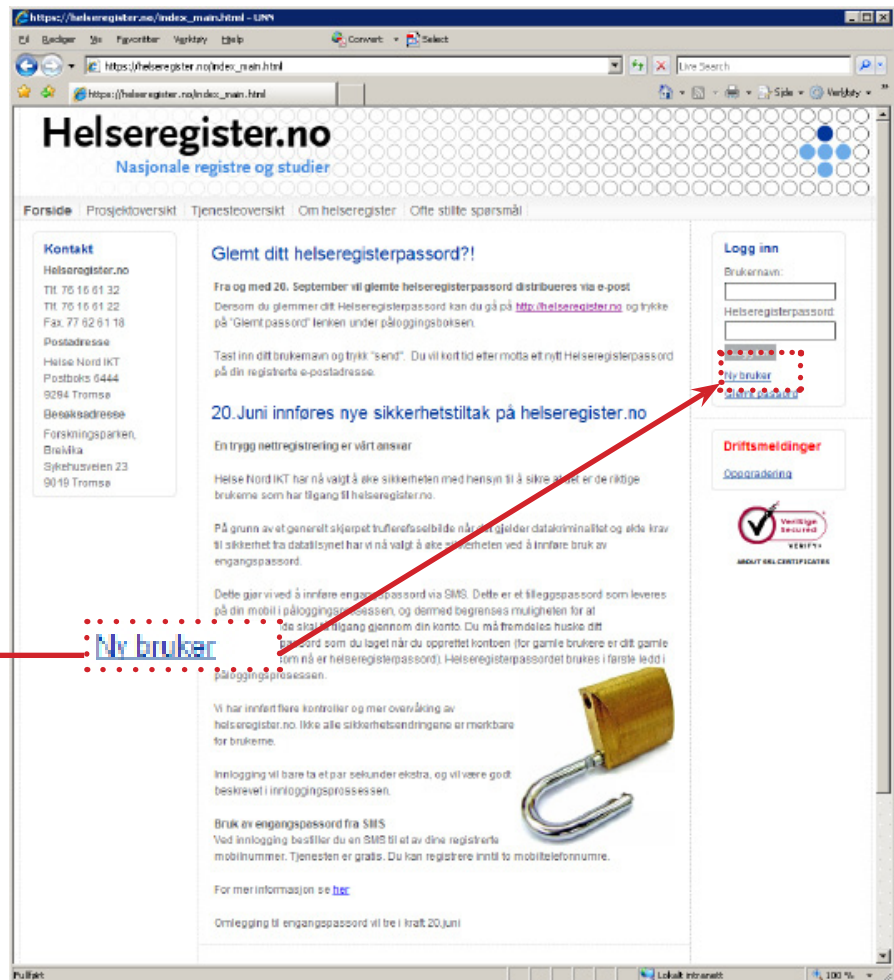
https://helseregister.no/index_main.html - UNN

Fil Rediger Vis Favoritter Verktøy Hjelp Convert Select

https://helseregister.no/index_main.html Live Search

https://helseregister.no/index_main.html

Side Verktøy

Helseregister.no
Nasjonale registre og studier

Forside | Prosjektoversikt | Tjenesteoversikt | Om helseregister | Ofte stilte spørsmål

Kontakt
Helseregister.no
Tlf. 76 16 61 32
Tlf. 76 16 61 22
Fax. 77 62 61 18
Postadresse
Helse Nord IKT
Postboks 6444
9294 Tromsø
Besøksadresse
Forskningsparken, Breivika
Sykehusveien 23
9019 Tromsø

Glemt ditt helseregisterpassord?!

Fra og med 20. September vil glemte helseregisterpassord distribueres via e-post
Dersom du glemmer ditt Helseregisterpassord kan du gå på http://helseregister.no og trykke på "Glemt passord" lenken under påloggingsboksen.

Tast inn ditt brukernavn og trykk "send". Du vil kort tid etter motta ett nytt Helseregisterpassord på din registrerte e-postadresse.

20.Juni innføres nye sikkerhetstiltak på helseregister.no

En trygg nettregistrering er vårt ansvar

Helse Nord IKT har nå valgt å øke sikkerheten med hensyn til å sikre at det er de riktige brukerne som har tilgang til helseregister.no.

På grunn av et generelt skjerpet trusselbilde når det gjelder datakriminalitet og økte krav til sikkerhet fra datatilsynet har vi nå valgt å øke sikkerheten ved å innføre bruk av engangspassord.

Dette gjør vi ved å innføre engangspassord via SMS. Dette er et tilleggspassord som leveres på din mobil i påloggingsprosessen, og dermed begrenses muligheten for at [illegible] skal få tilgang gjennom din konto. Du må fremdeles huske ditt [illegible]passord som du laget når du opprettet kontoen (for gamle brukere er ditt gamle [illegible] som nå er helseregisterpassord). Helseregisterpassordet brukes i første ledd i påloggingsprosessen.

Ny bruker

Vi har innført flere kontroller og mer overvåking av helseregister.no. Ikke alle sikkerhetsendringene er merkbare for brukerne.

Innlogging vil bare ta et par sekunder ekstra, og vil være godt beskrevet i innloggingsprosessen.

Bruk av engangspassord fra SMS
Ved innlogging bestiller du en SMS til et av dine registrerte mobilnummer. Tjenesten er gratis. Du kan registrere inntil to mobiltelefonnumre.

For mer informasjon se her

Omlegging til engangspassord vil tre i kraft 20.juni

Logg inn
Brukernavn:
Helseregisterpassord:
Ny bruker
Glemt passord

Driftsmeldinger
Oppgradering

VeriSign Secured
VERIFY
ABOUT SSL CERTIFICATES

Ferdig Lokalt intranett 100 %